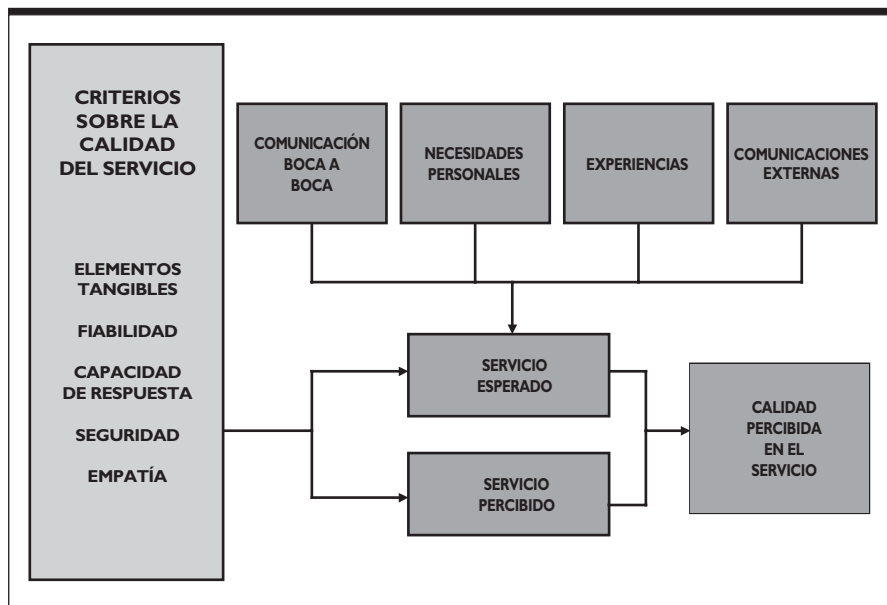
CRITERIOS SOBRE LA CALIDAD DEL SERVICIO

ELEMENTOS TANGIBLES

FIABILIDAD

CAPACIDAD DE RESPUESTA

SEGURIDAD

EMPATÍA

COMUNICACIÓN BOCA A BOCA

NECESIDADES PERSONALES

EXPERIENCIAS

COMUNICACIONES EXTERNAS

SERVICIO ESPERADO

SERVICIO PERCIBIDO

CALIDAD PERCIBIDA EN EL SERVICIO